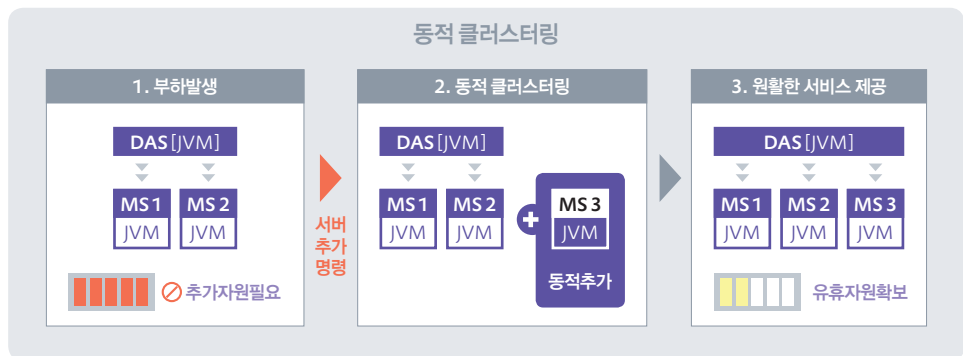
동적 클러스터링

1. 부하발생

DAS [JVM]

MS 1
JVM

MS 2
JVM

추가자원필요

서버
추가
명령

2. 동적 클러스터링

DAS [JVM]

MS 1
JVM

MS 2
JVM

MS 3
JVM

동적추가

3. 원활한 서비스 제공

DAS [JVM]

MS 1
JVM

MS 2
JVM

MS 3
JVM

유휴자원확보